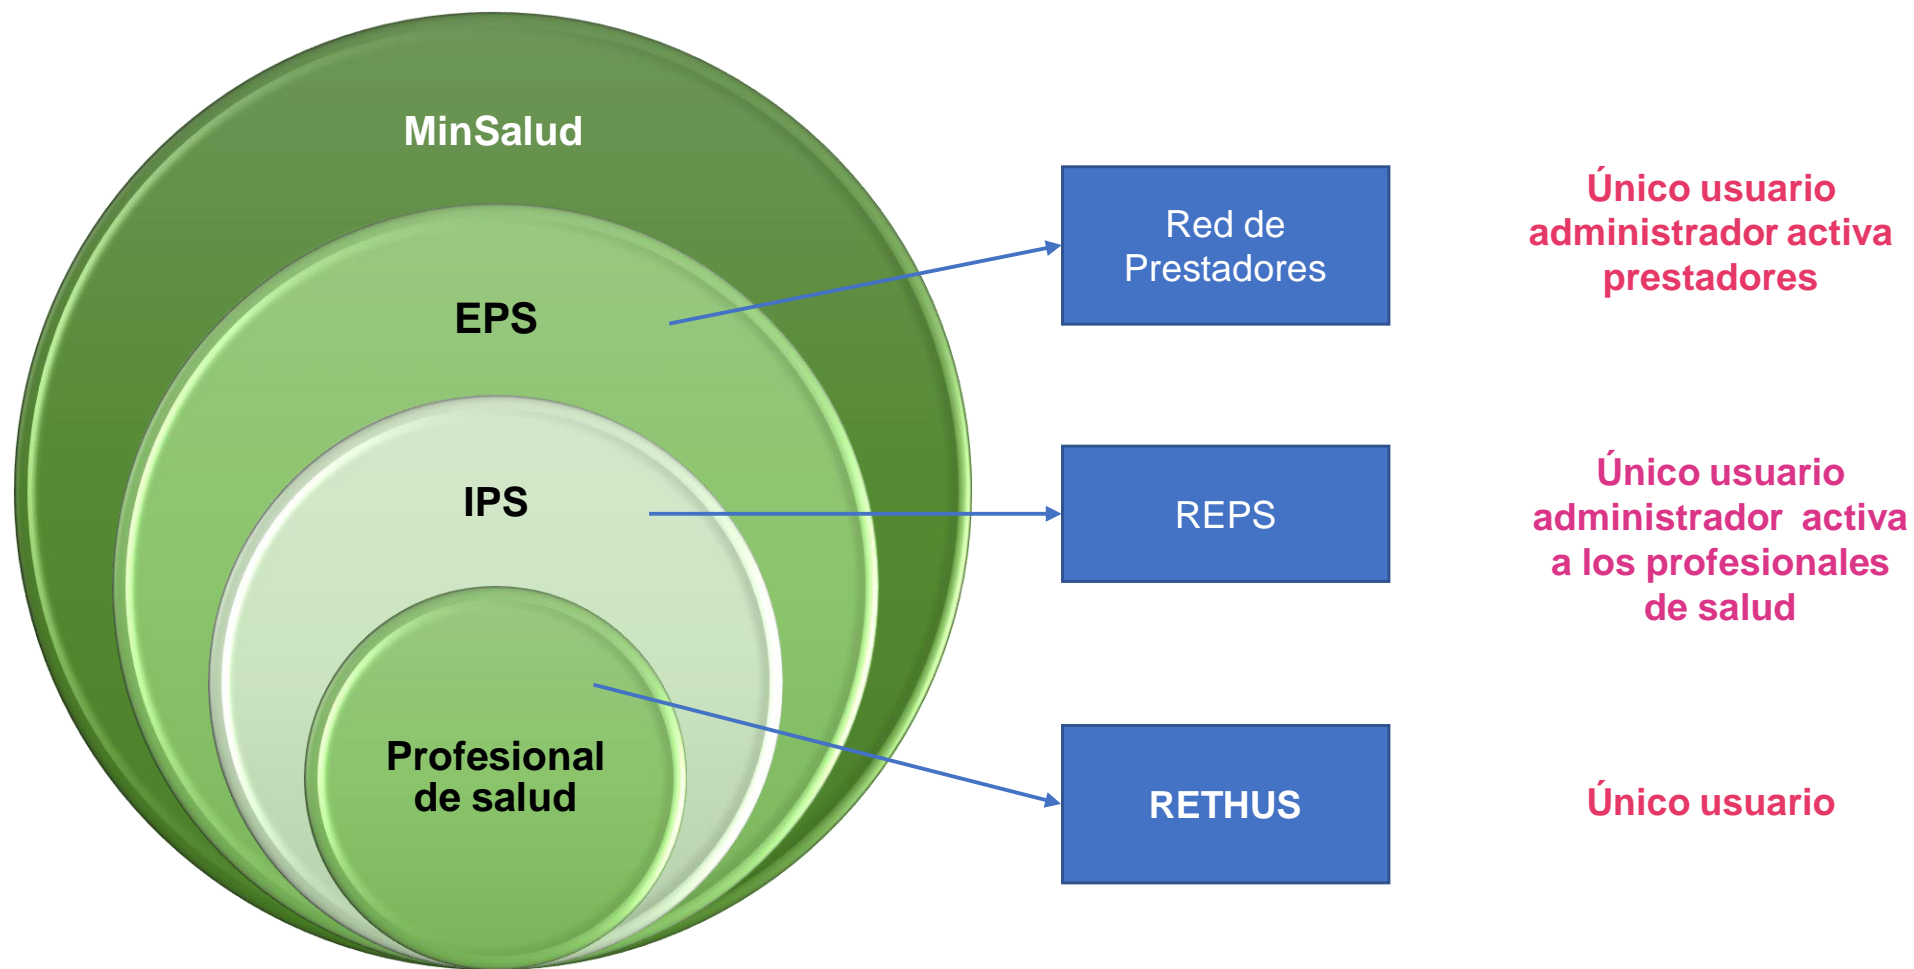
MinSalud

EPS

IPS

Profesional de salud

Red de Prestadores

REPS

RETHUS

Único usuario administrador activa prestadores

Único usuario administrador activa a los profesionales de salud

Único usuario